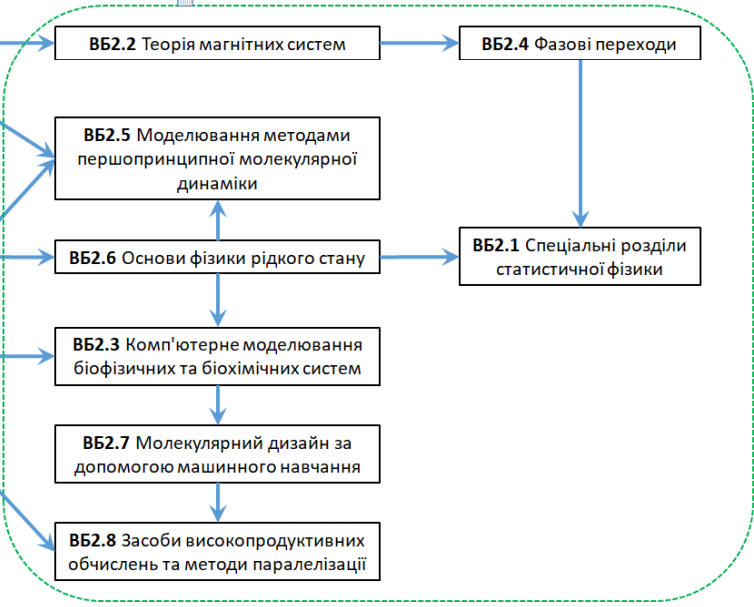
**ВБ2.2** Теорія магнітних систем

**ВБ2.4** Фазові переходи

**ВБ2.5** Моделювання методами першопринципної молекулярної динаміки

**ВБ2.6** Основи фізики рідкого стану

**ВБ2.1** Спеціальні розділи статистичної фізики

**ВБ2.3** Комп'ютерне моделювання біофізичних та біохімічних систем

**ВБ2.7** Молекулярний дизайн за допомогою машинного навчання

**ВБ2.8** Засоби високопродуктивних обчислень та методи паралелізації